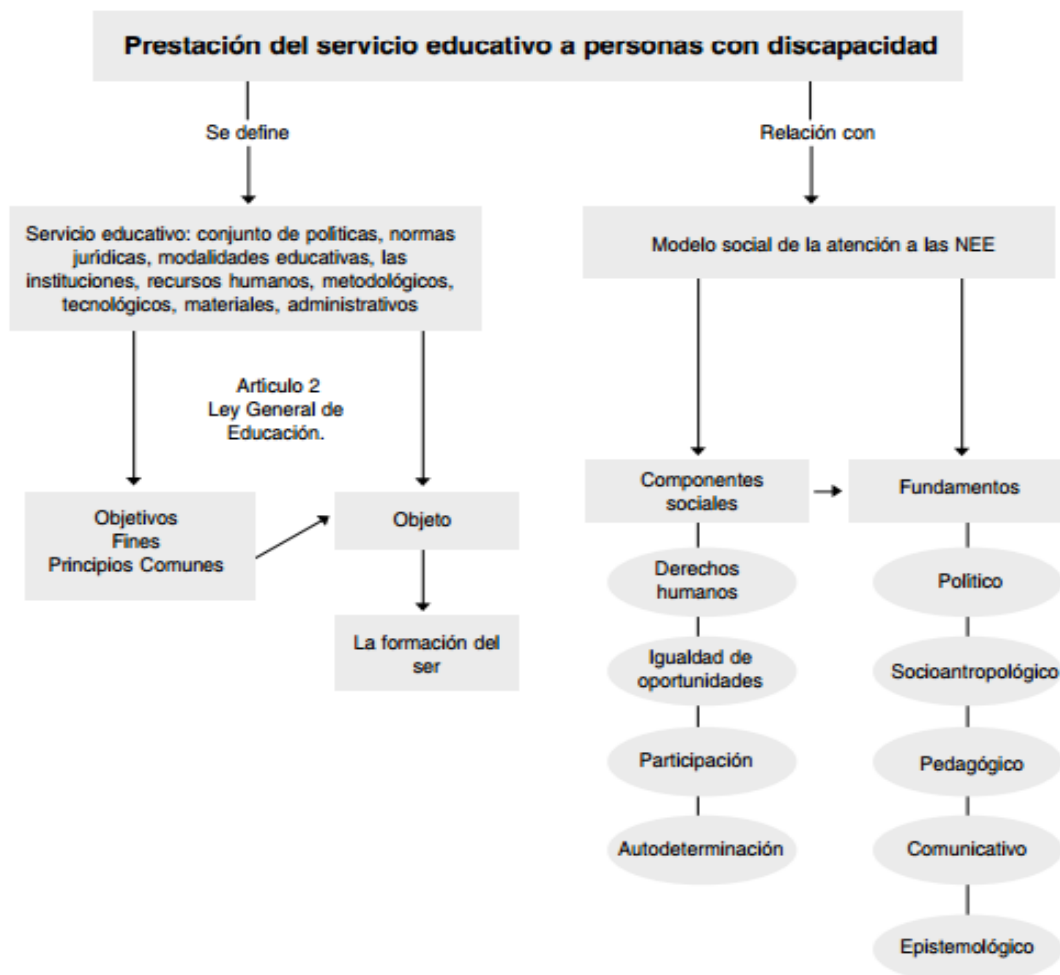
Prestación del servicio educativo a personas con discapacidad

Se define

Relación con

Servicio educativo: conjunto de politicas, normas juridicas, modalidades educativas, las instituciones, recursos humanos, metodológicos, tecnológicos, materiales, administrativos

Modelo social de la atención a las NEE

Articulo 2
Ley General de Educación.

Objetivos
Fines
Principios Comunes

Objeto

La formación del ser

Componentes sociales

Fundamentos

Derechos humanos

Igualdad de oportunidades

Participación

Autodeterminación

Político

Socioantropológico

Pedagógico

Comunicativo

Epistemológico